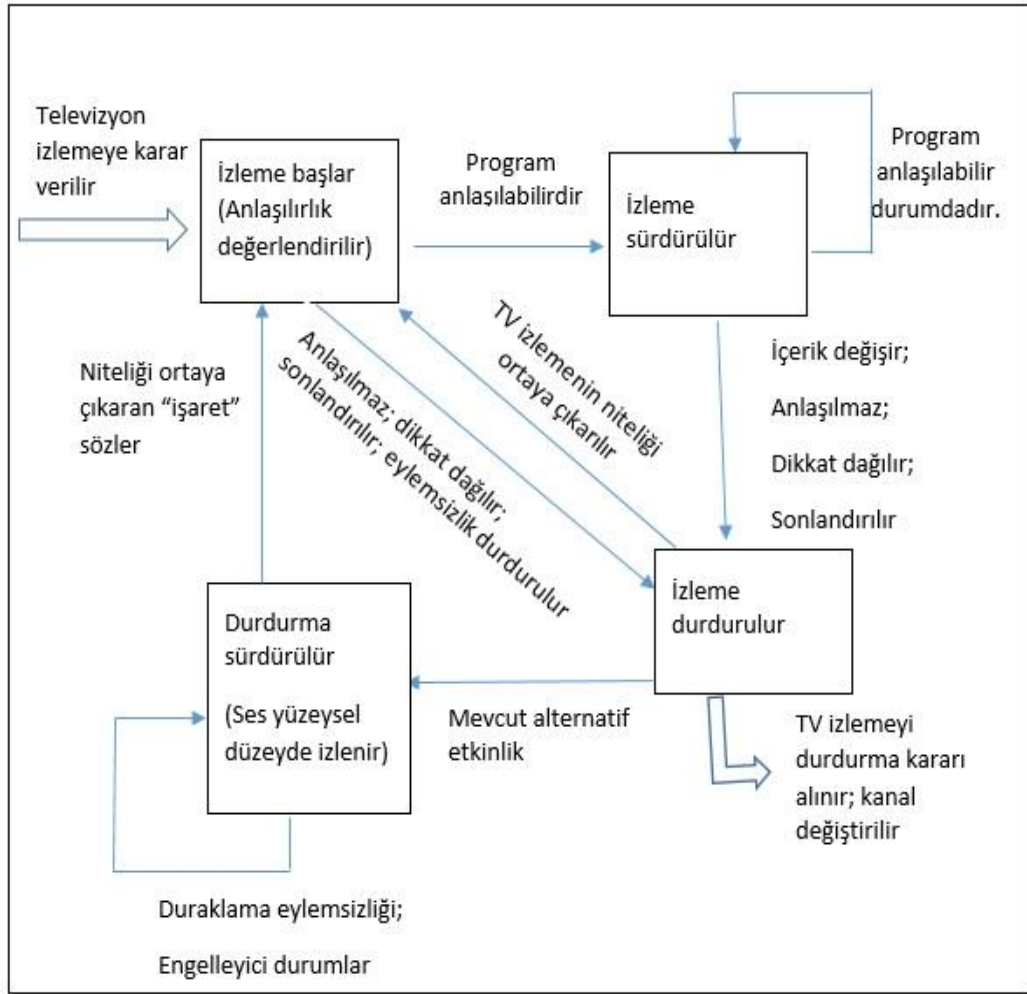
Televizyon izlemeye karar verilir

İzleme başlar (Anlaşılırlık değerlendirilir)

Program anlasılabilirdir

İzleme sürdürülür

Program anlaşılabilir durumdadır.

TV izlemenin niteliği ortaya çıkarılır

Anlaşılmaz; dikkat dağılır; sonlandırılır; eylemsizlik durdurulur

Niteliği ortaya çıkaran "işaret" sözler

İçerik değişir;

Anlaşılmaz;

Dikkat dağılır;

Sonlandırılır

İzleme durdurulur

Durdurma sürdürülür

(Ses yüzeysel düzeyde izlenir)

Mevcut alternatif etkinlik

TV izlemeyi durdurma kararı alınır; kanal değiştirilir

Duraklama eylemsizliği;

Engelleyici durumlar